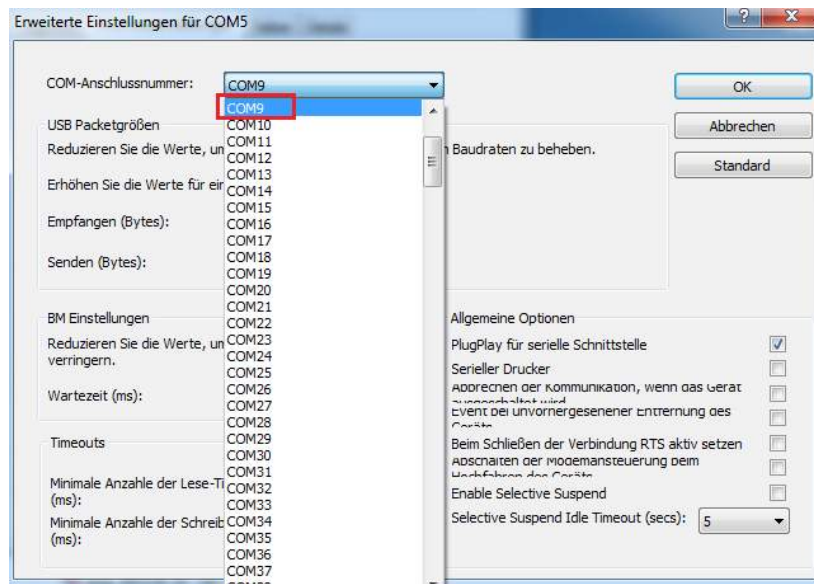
Erweiterte Einstellungen für COM5

?

COM-Anschlussnummer: COM9

OK

Abbrechen

Standard

COM9
COM10
COM11
COM12
COM13
COM14
COM15
COM16
COM17
COM18
COM19
COM20
COM21
COM22
COM23
COM24
COM25
COM26
COM27
COM28
COM29
COM30
COM31
COM32
COM33
COM34
COM35
COM36
COM37

USB Packetgrößen

Reduzieren Sie die Werte, un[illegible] Baudraten zu beheben.

Erhöhen Sie die Werte für ein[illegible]

Empfangen (Bytes):

Senden (Bytes):

BM Einstellungen

Reduzieren Sie die Werte, un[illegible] verringern.

Wartezeit (ms):

Timeouts

Minimale Anzahle der Lese-Ti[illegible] (ms):

Minimale Anzahle der Schreib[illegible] (ms):

Allgemeine Optionen

PlugPlay für serielle Schnittstelle

Serieller Drucker

Abbrechen der Kommunikation, wenn das Gerät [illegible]

Event bei unvorhergesehener Entfernung des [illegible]

Beim Schließen der Verbindung RTS aktiv setzen

Abschalten der Modemansteuerung beim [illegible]

Enable Selective Suspend

Selective Suspend Idle Timeout (secs): 5